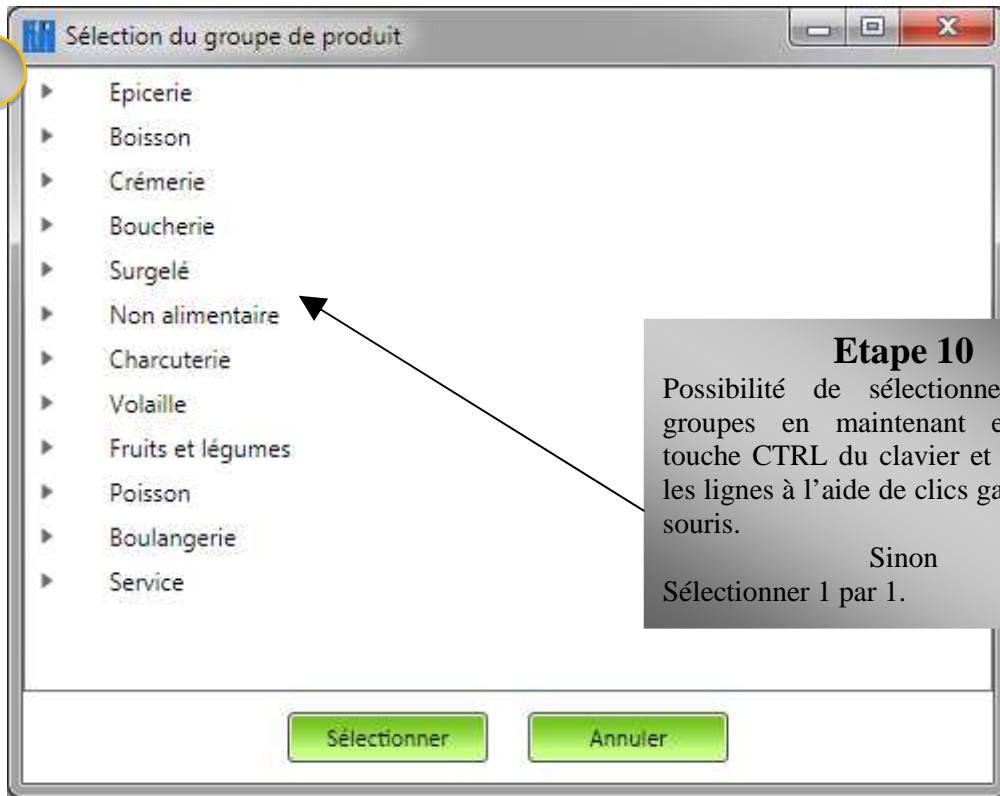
Sélection du groupe de produit

Epicerie
Boisson
Crémerie
Boucherie
Surgelé
Non alimentaire
Charcuterie
Volaille
Fruits et légumes
Poisson
Boulangerie
Service

Etape 10
Possibilité de sélectionne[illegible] groupes en maintenant e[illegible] touche CTRL du clavier et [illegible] les lignes à l'aide de clics ga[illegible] souris.
Sinon
Sélectionner 1 par 1.

Sélectionner
Annuler